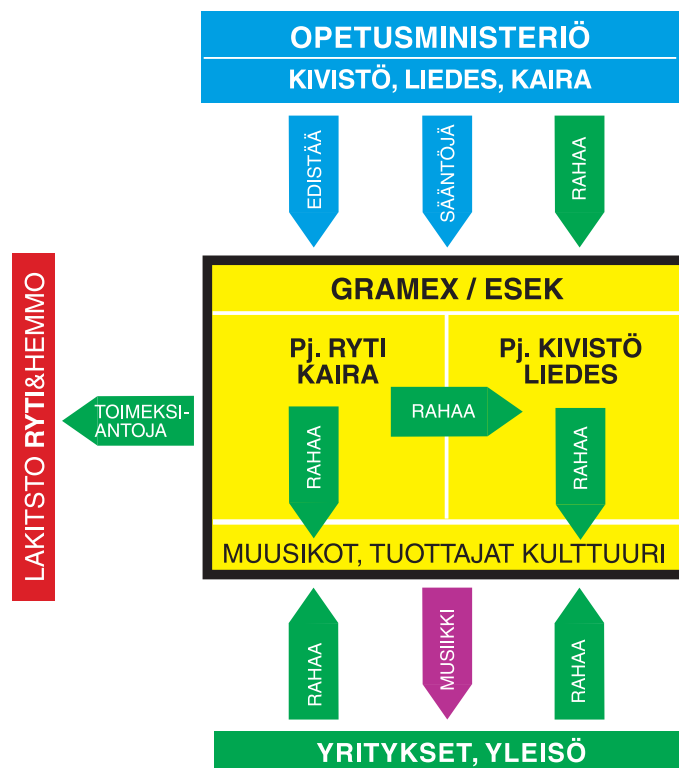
OPETUSMINISTERIÖ
KIVISTÖ, LIEDES, KAIRA

EDISTÄÄ

SÄÄNTÖJÄ

RAHAA

LAKITSTO RYTI&HEMMO

TOIMEKSIANTOJA

GRAMEX / ESEK

Pj. RYTI KAIRA

RAHAA

Pj. KIVISTÖ LIEDES

RAHAA

RAHAA

MUUSIKOT, TUOTTAJAT KULTTUURI

RAHAA

MUSIIKKI

RAHAA

YRITYKSET, YLEISÖ